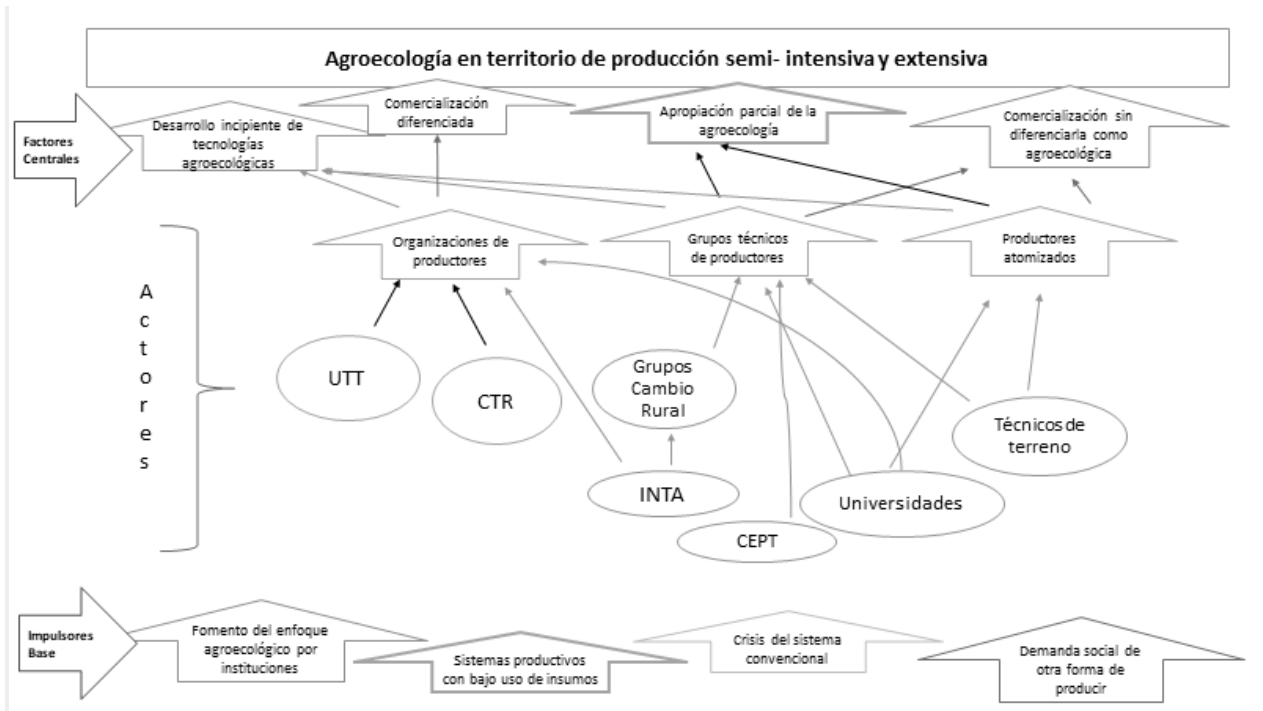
Agroecología en territorio de producción semi- intensiva y extensiva

Factores Centrales

Desarrollo incipiente de tecnologías agroecológicas

Comercialización diferenciada

Apropiación parcial de la agroecología

Comercialización sin diferenciarla como agroecológica

Actores

Organizaciones de productores

Grupos técnicos de productores

Productores atomizados

UTT

CTR

Grupos Cambio Rural

INTA

CEPT

Universidades

Técnicos de terreno

Impulsores Base

Fomento del enfoque agroecológico por instituciones

Sistemas productivos con bajo uso de insumos

Crisis del sistema convencional

Demanda social de otra forma de producir